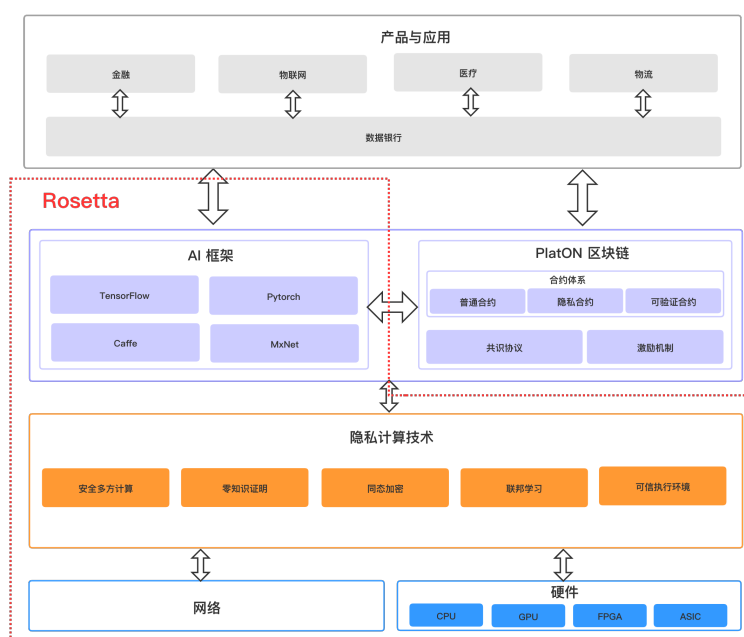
产品与应用

金融

物联网

医疗

物流

数据银行

Rosetta

AI 框架

TensorFlow

Pytorch

Caffe

MxNet

PlatON 区块链

合约体系

普通合约

隐私合约

可验证合约

共识协议

激励机制

隐私计算技术

安全多方计算

零知识证明

同态加密

联邦学习

可信执行环境

网络

硬件

CPU

GPU

FPGA

ASIC